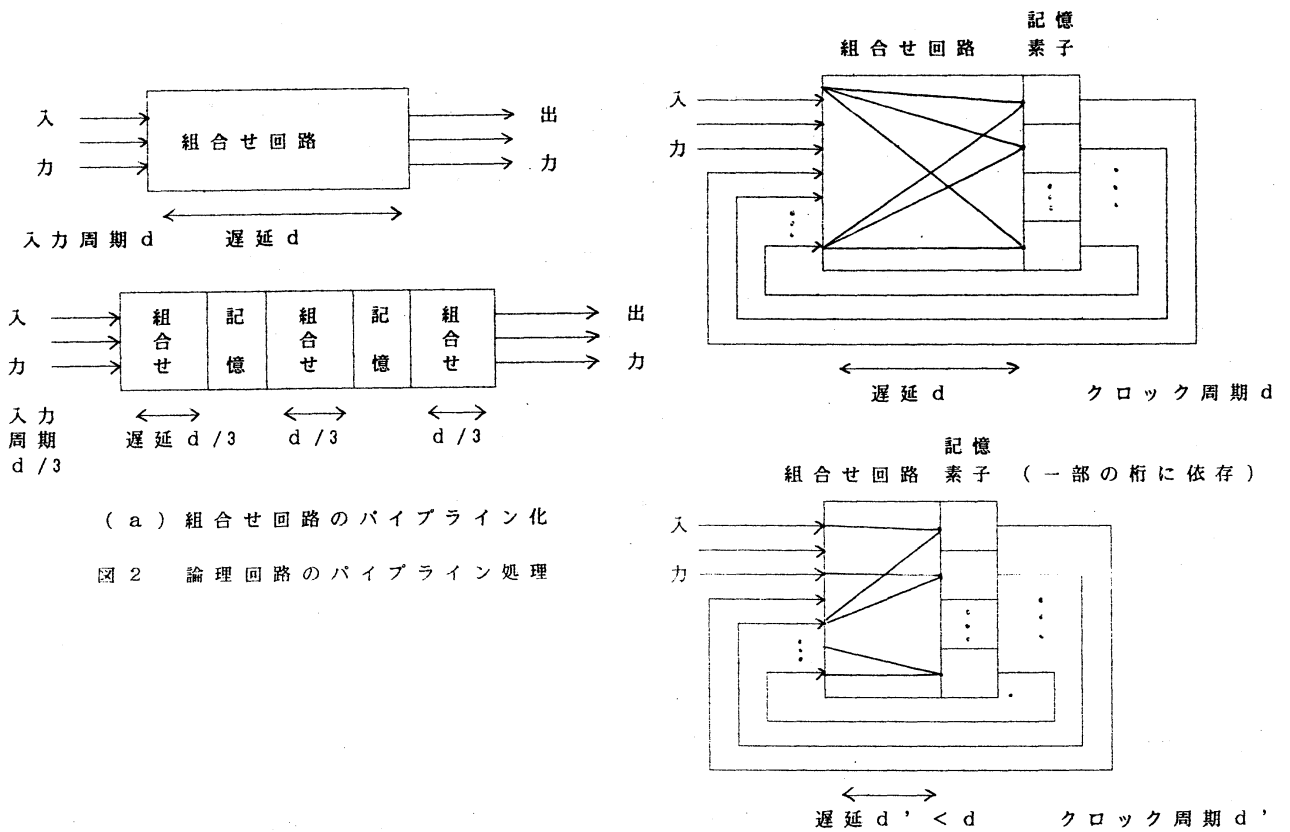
入
力

組合せ回路

出
力

入力周期 d　遅延 d

入
力

組
合
せ

記
憶

組
合
せ

記
憶

組
合
せ

出
力

入力
周期
d / 3

遅延 d / 3　d / 3　d / 3

( a ) 組合せ回路のパイプライン化

図 2　論理回路のパイプライン処理

組合せ回路

記憶
素子

入
力

遅延 d　クロック周期 d

組合せ回路

記憶
素子

( 一部の桁に依存 )

入
力

遅延 d ' < d　クロック周期 d '